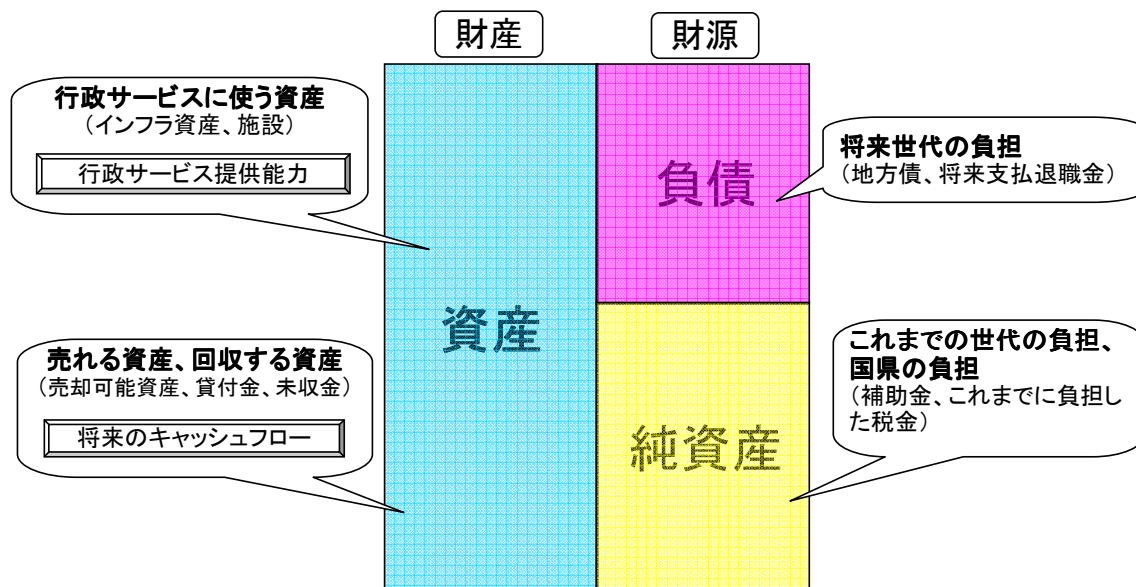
財産

財源

行政サービスに使う資産
（インフラ資産、施設）

行政サービス提供能力

将来世代の負担
（地方債、将来支払退職金）

負債

資産

売れる資産、回収する資産
（売却可能資産、貸付金、未収金）

将来のキャッシュフロー

これまでの世代の負担、国県の負担
（補助金、これまでに負担した税金）

純資産